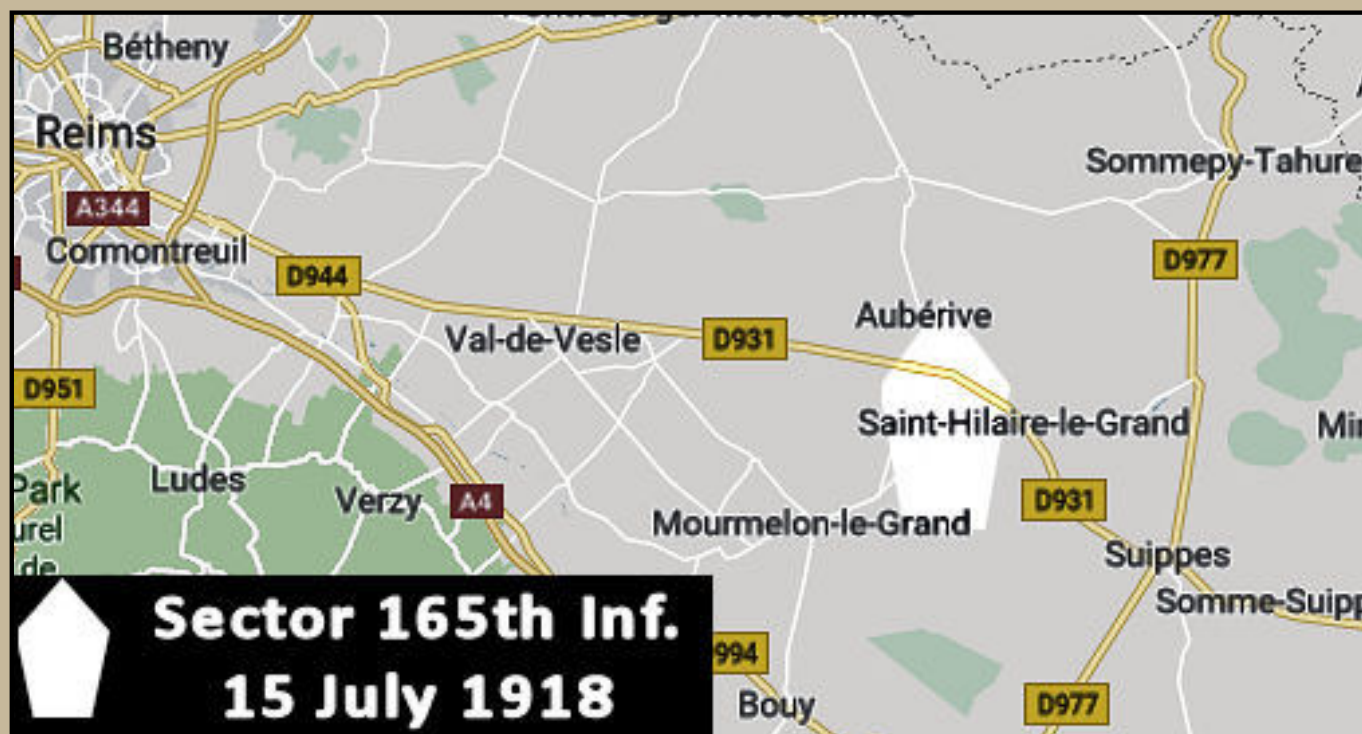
Bétheny
Reims
A344
Cormontreuil
D944
D951
Park
urel
de
Ludes
Verzy
A4
Val-de-Vesle
D931
Aubérive
Saint-Hilaire-le-Grand
Mourmelon-le-Grand
D931
Sommepy-Tahure
D977
Mi
Suippes
Somme-Suipp
994
Bouy
D977

Sector 165th Inf.
15 July 1918